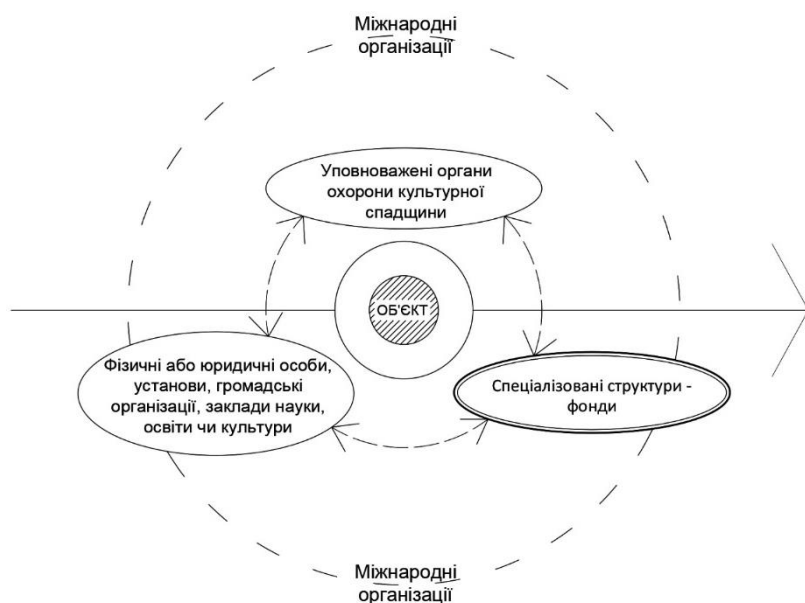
Міжнародні організації

Уповноважені органи охорони культурної спадщини

ОБ'ЄКТ

Фізичні або юридичні особи, установи, громадські організації, заклади науки, освіти чи культури

Спеціалізовані структури - фонди

Міжнародні організації